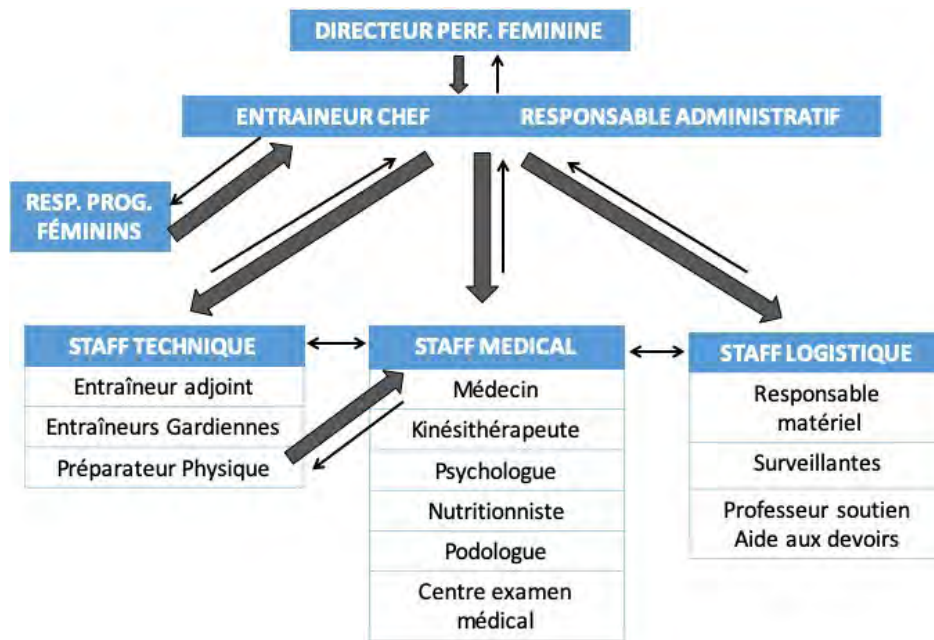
DIRECTEUR PERF. FEMININE

ENTRAINEUR CHEF

RESPONSABLE ADMINISTRATIF

RESP. PROG. FÉMININS

| STAFF TECHNIQUE |
|---|
| Entraîneur adjoint |
| Entraîneurs Gardiennes |
| Préparateur Physique |

| STAFF MEDICAL |
|---|
| Médecin |
| Kinésithérapeute |
| Psychologue |
| Nutritionniste |
| Podologue |
| Centre examen médical |

| STAFF LOGISTIQUE |
|---|
| Responsable matériel |
| Surveillantes |
| Professeur soutien Aide aux devoirs |